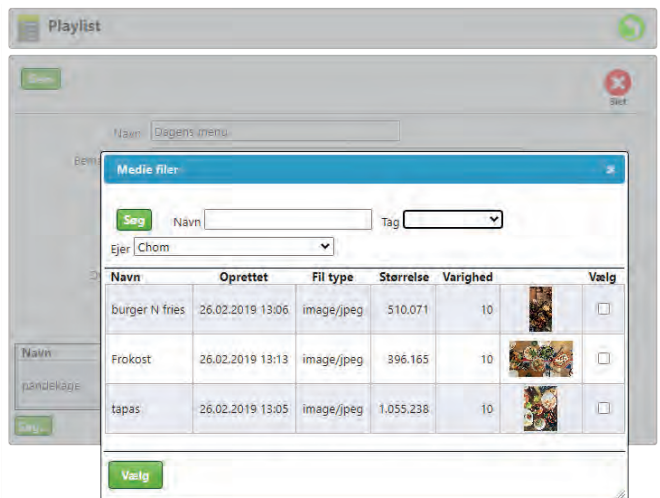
Playlist

Gem

Slet

Navn Dagens menu

Bem

Medie filer

Søg Navn Tag

Ejer Chom

| Navn | Oprettet | Fil type | Størrelse | Varighed | | Vælg |
|---|---|---|---|---|---|---|
| burger N fries | 26.02.2019 13:06 | image/jpeg | 510.071 | 10 | | |
| Frokost | 26.02.2019 13:13 | image/jpeg | 396.165 | 10 | | |
| tapas | 26.02.2019 13:05 | image/jpeg | 1.055.238 | 10 | | |

Navn

pandekage

Søg...

Vælg